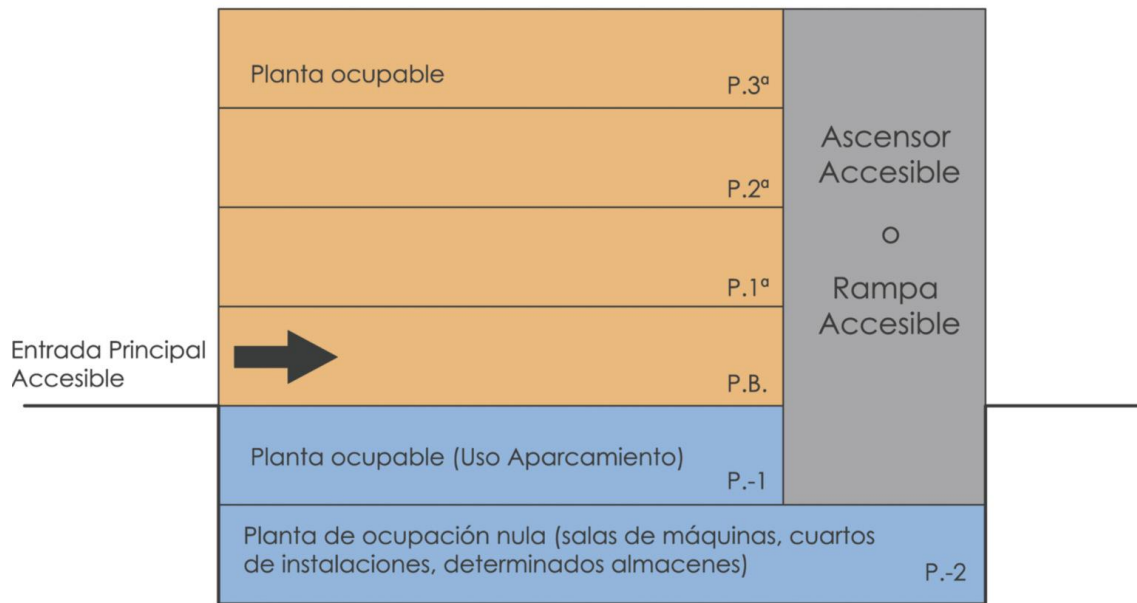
Planta ocupable

P.3ª

P.2ª

P.1ª

Entrada Principal Accesible

P.B.

Ascensor Accesible

o

Rampa Accesible

Planta ocupable (Uso Aparcamiento)

P.-1

Planta de ocupación nula (salas de máquinas, cuartos de instalaciones, determinados almacenes)

P.-2